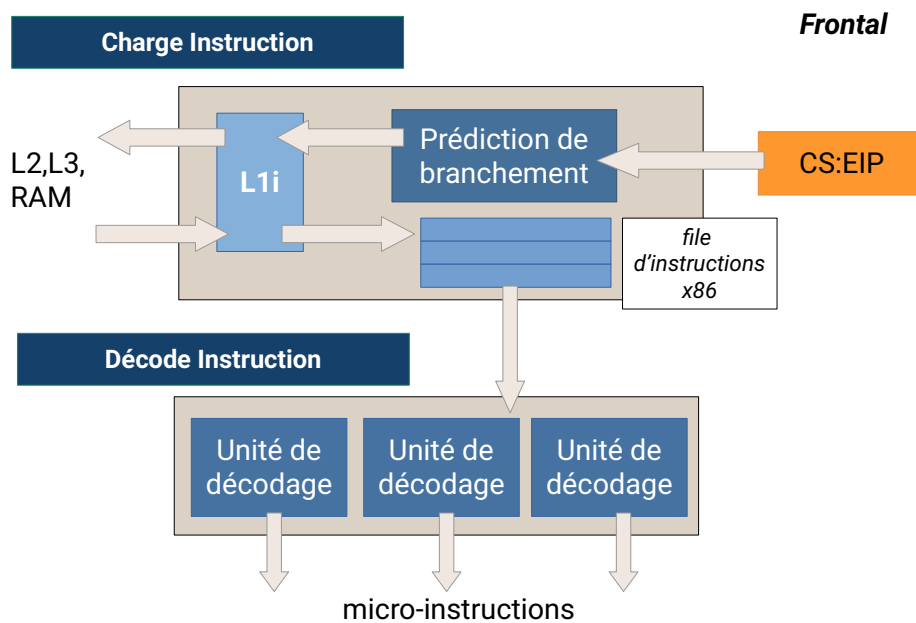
Charge Instruction

Frontal

L2,L3, RAM

L1i

Prédiction de branchement

CS:EIP

file d'instructions x86

Décode Instruction

Unité de décodage

Unité de décodage

Unité de décodage

micro-instructions